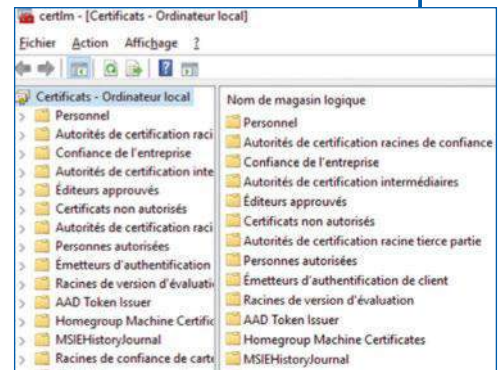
certlm - [Certificats - Ordinateur local]

Fichier Action Affichage ?

Certificats - Ordinateur local
Personnel
Autorités de certification raci
Confiance de l'entreprise
Autorités de certification inte
Éditeurs approuvés
Certificats non autorisés
Autorités de certification raci
Personnes autorisées
Émetteurs d'authentification
Racines de version d'évaluati
AAD Token Issuer
Homegroup Machine Certific
MSIEHistoryJournal
Racines de confiance de carte

Nom de magasin logique
Personnel
Autorités de certification racines de confiance
Confiance de l'entreprise
Autorités de certification intermédiaires
Éditeurs approuvés
Certificats non autorisés
Autorités de certification racine tierce partie
Personnes autorisées
Émetteurs d'authentification de client
Racines de version d'évaluation
AAD Token Issuer
Homegroup Machine Certificates
MSIEHistoryJournal